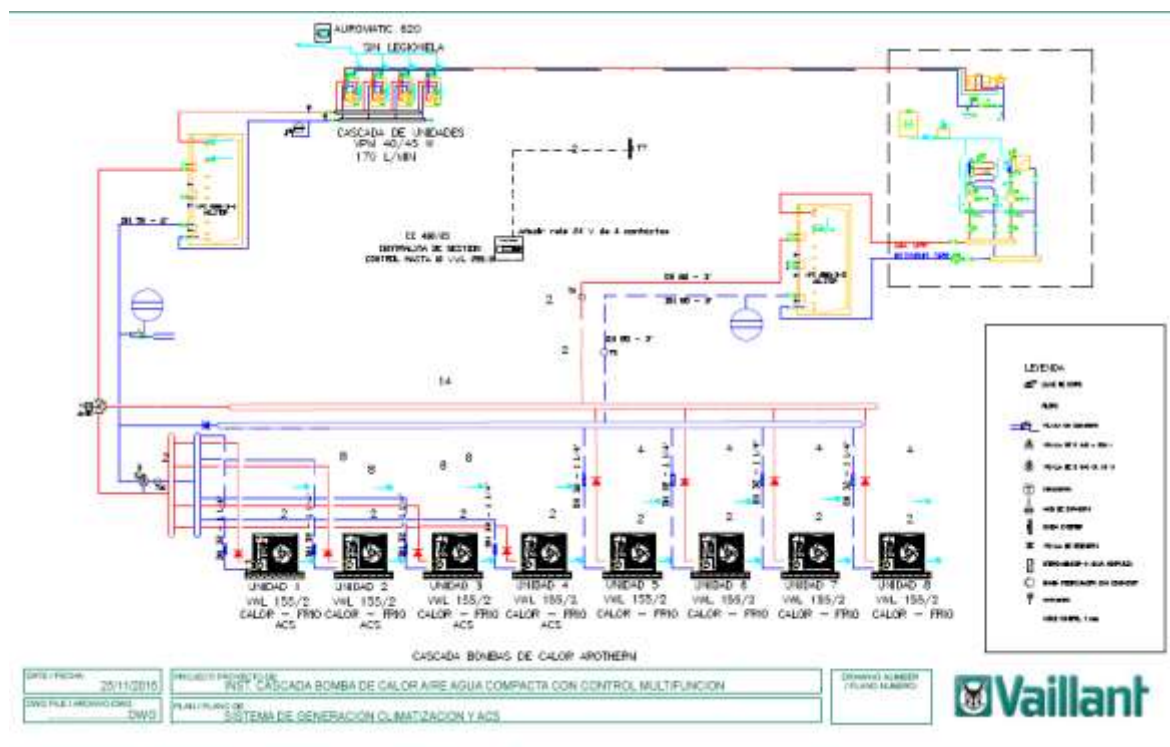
AUROMATIC 620

SIN LEGIONELA

CASCADA DE UNIDADES
VPM 40/45 W
170 L/MIN

DN 76 - 3"

2

CC 480/03
CENTRALITA DE GESTION
CONTROL HASTA 8 VWL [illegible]

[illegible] 24 V de 4 contactos

DN 80 - 3"

DN 80 - 3"

2

DN 80 - 3"

2

14

8 8 8 8

4 4 4 4

2 2 2 2 2 2 2 2

UNIDAD 1
VWL 155/2
CALOR - FRIO
ACS

UNIDAD 2
VWL 155/2
CALOR - FRIO
ACS

UNIDAD 3
VWL 155/2
CALOR - FRIO
ACS

UNIDAD 4
VWL 155/2
CALOR - FRIO
ACS

UNIDAD 5
VWL 155/2
CALOR - FRIO

UNIDAD 6
VWL 155/2
CALOR - FRIO

UNIDAD 7
VWL 155/2
CALOR - FRIO

UNIDAD 8
VWL 155/2
CALOR - FRIO

LEYENDA

CASCADA BOMBAS DE CALOR AROTHERM

DATE / FECHA: 25/11/2016
PROJECT / PROYECTO DE: INST. CASCADA BOMBA DE CALOR AIRE AGUA COMPACTA CON CONTROL MULTIFUNCION
DRAWING NUMBER / PLANO NUMERO
DWG FILE / ARCHIVO DWG: DWG
PLAN / PLANO DE: SISTEMA DE GENERACION CLIMATIZACION Y ACS

Vaillant